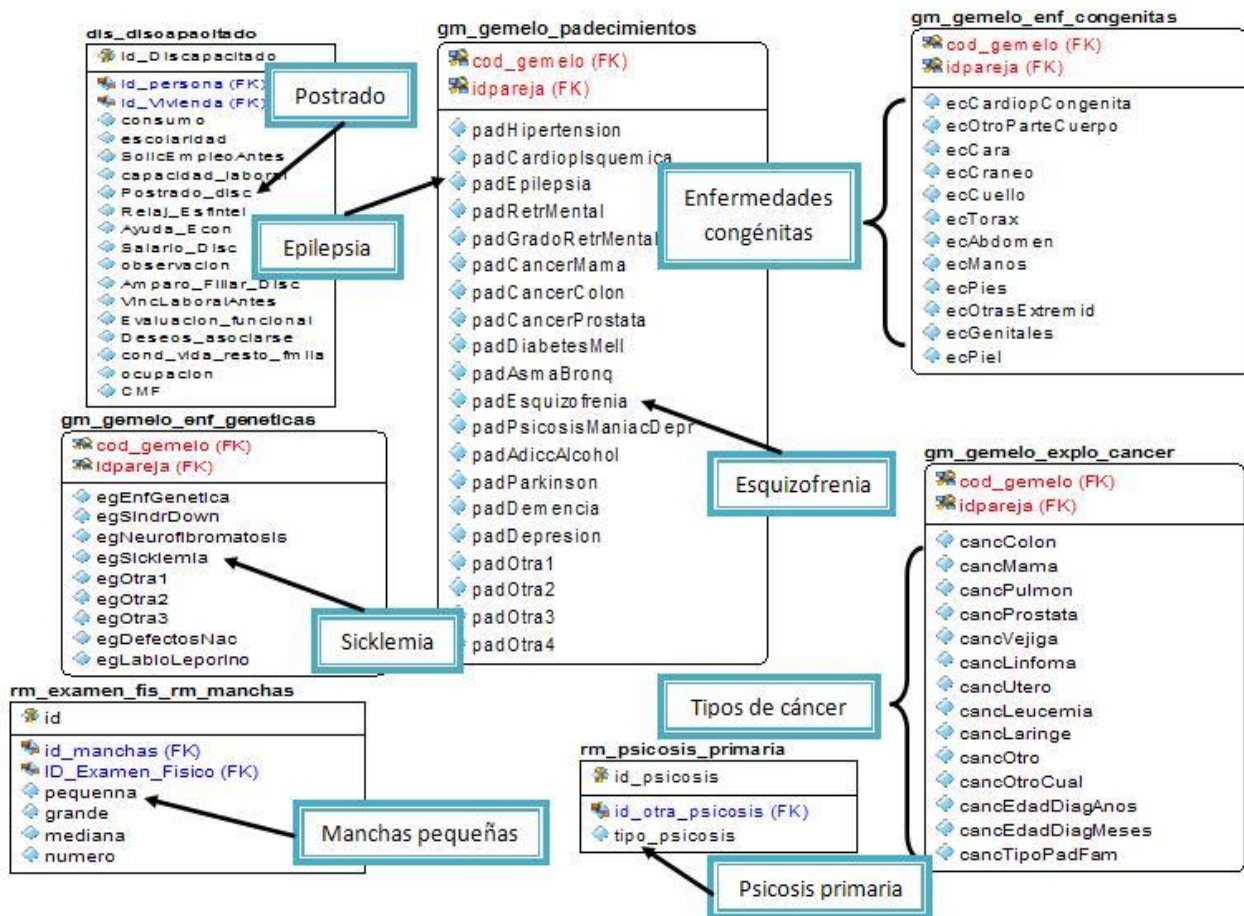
dis_discapacitado
id_Discapacitado
id_persona (FK)
id_Vivienda (FK)
consumo
escolaridad
SolicEmpleoAntes
capacidad_laboral
Postrado_disc
Relaj_Esfintel
Ayuda_Econ
Salario_Disc
observacion
Amparo_Filiar_Disc
VincLaboralAntes
Evaluacion_funcional
Deseos_asociarse
cond_vida_resto_fmlia
ocupacion
CMF

Postrado

Epilepsia

gm_gemelo_padecimientos
cod_gemelo (FK)
idpareja (FK)
padHipertension
padCardioIsquemica
padEpilepsia
padRetrMental
padGradoRetrMental
padCancerMama
padCancerColon
padCancerProstata
padDiabetesMell
padAsmaBronq
padEsquizofrenia
padPsicosisManiacDepr
padAdiccAlcohol
padParkinson
padDemencia
padDepresion
padOtra1
padOtra2
padOtra3
padOtra4

Enfermedades congénitas

gm_gemelo_enf_congenitas
cod_gemelo (FK)
idpareja (FK)
ecCardiopCongenita
ecOtroParteCuerpo
ecCara
ecCraneo
ecCuello
ecTorax
ecAbdomen
ecManos
ecPies
ecOtrasExtremid
ecGenitales
ecPiel

gm_gemelo_enf_geneticas
cod_gemelo (FK)
idpareja (FK)
egEnfGenetica
egSindrDown
egNeurofibromatosis
egSicklemia
egOtra1
egOtra2
egOtra3
egDefectosNac
egLabioLeporino

Esquizofrenia

Sicklemia

gm_gemelo_explo_cancer
cod_gemelo (FK)
idpareja (FK)
cancColon
cancMama
cancPulmon
cancProstata
cancVejiga
cancLinfoma
cancUtero
cancLeucemia
cancLaringe
cancOtro
cancOtroCual
cancEdadDiagAnos
cancEdadDiagMeses
cancTipoPadFam

Tipos de cáncer

rm_examen_fis_rm_manchas
id
id_manchas (FK)
ID_Examen_Fisico (FK)
pequenna
grande
mediana
numero

Manchas pequeñas

rm_psicosis_primaria
id_psicosis
id_otra_psicosis (FK)
tipo_psicosis

Psicosis primaria